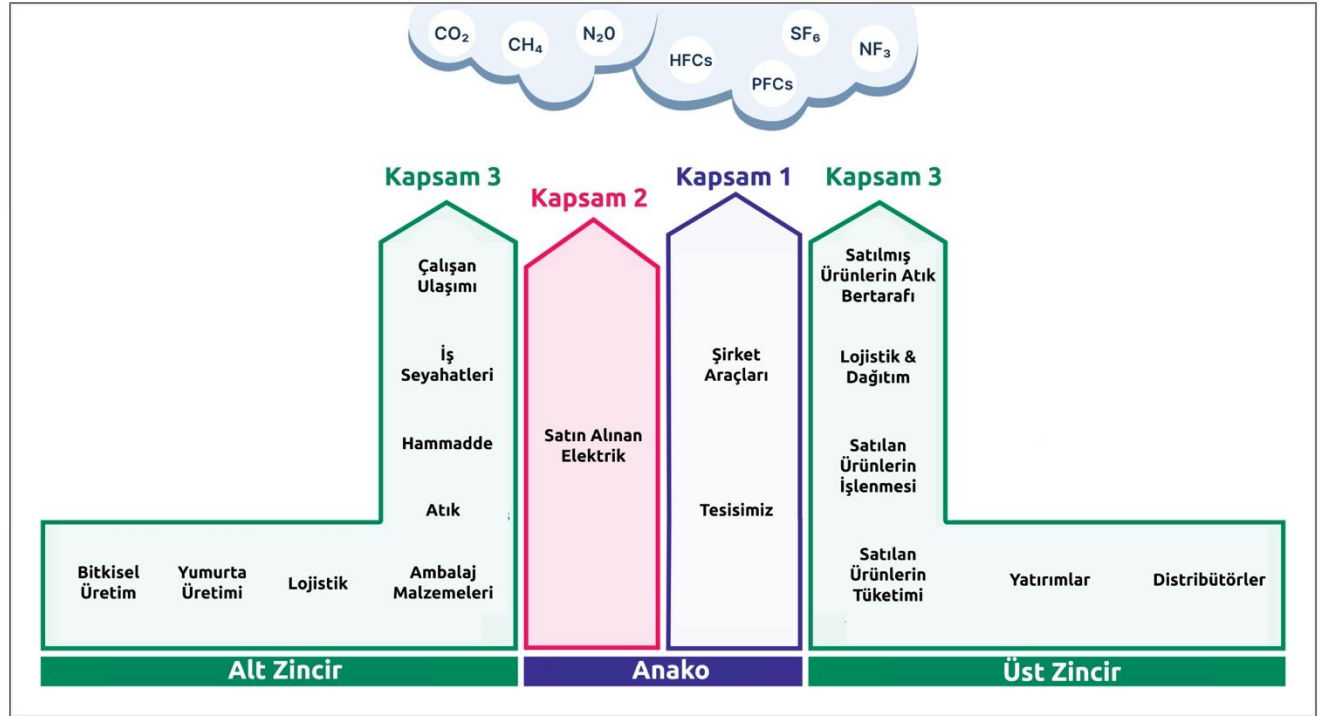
$CO_2$ $CH_4$ $N_20$ HFCs PFCs $SF_6$ $NF_3$

Kapsam 3

Çalışan Ulaşımı

İş Seyahatleri

Hammadde

Atık

Bitkisel Üretim

Yumurta Üretimi

Lojistik

Ambalaj Malzemeleri

Kapsam 2

Satın Alınan Elektrik

Kapsam 1

Şirket Araçları

Tesisimiz

Kapsam 3

Satılmış Ürünlerin Atık Bertarafı

Lojistik & Dağıtım

Satılan Ürünlerin İşlenmesi

Satılan Ürünlerin Tüketimi

Yatırımlar

Distribütörler

Alt Zincir

Anako

Üst Zincir